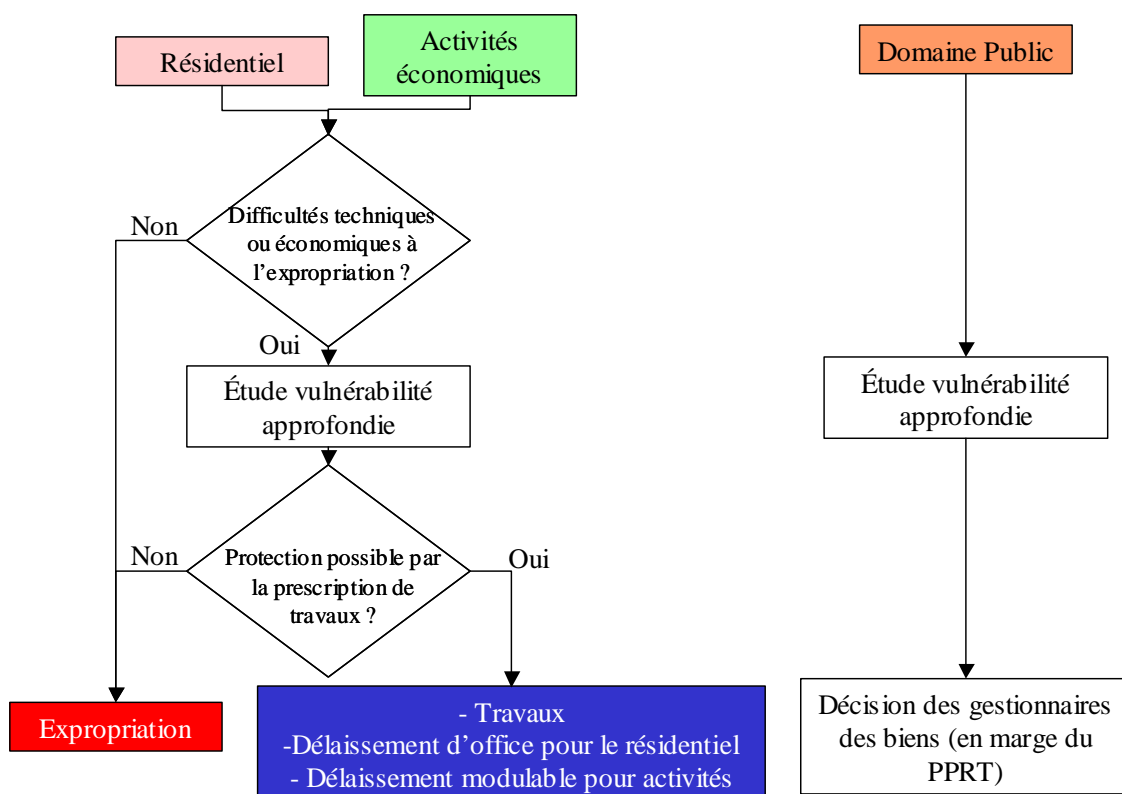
Résidentiel

Activités économiques

Domaine Public

Non

Difficultés techniques ou économiques à l’expropriation ?

Oui

Étude vulnérabilité approfondie

Étude vulnérabilité approfondie

Non

Protection possible par la prescription de travaux ?

Oui

Expropriation

- Travaux
-Délaissement d’office pour le résidentiel
- Délaissement modulable pour activités

Décision des gestionnaires des biens (en marge du PPRT)